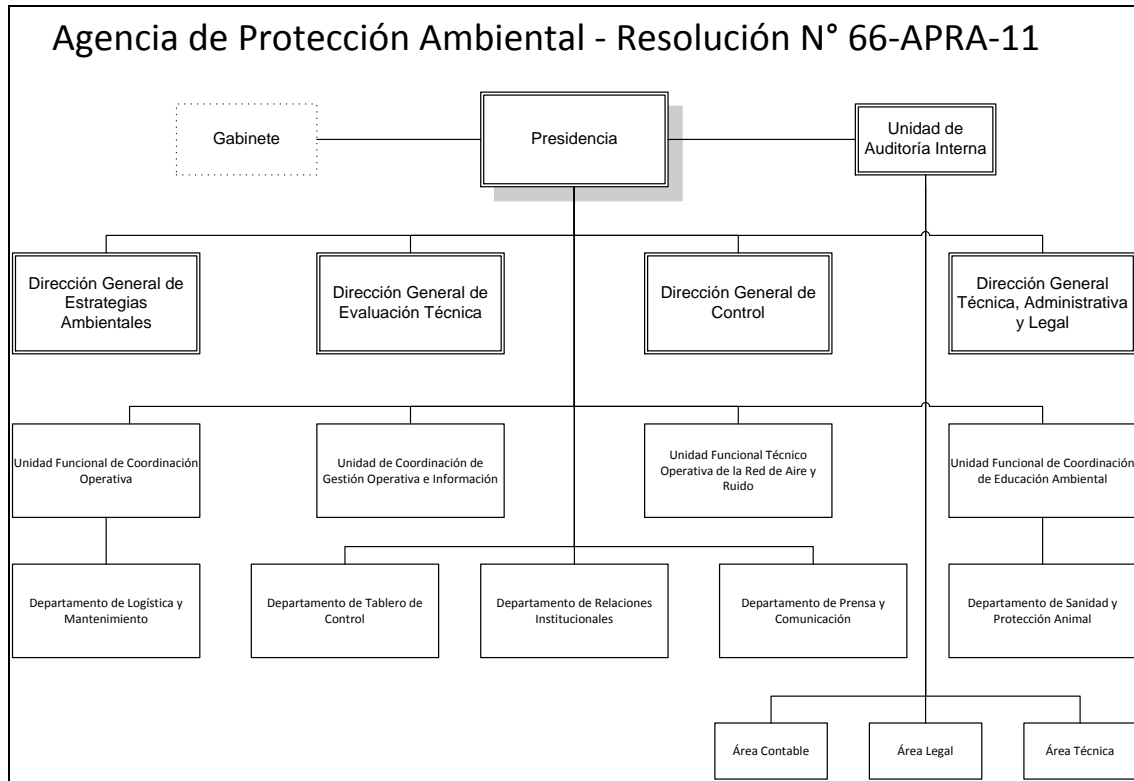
Agencia de Protección Ambiental - Resolución N° 66-APRA-11

Gabinete

Presidencia

Unidad de Auditoría Interna

Dirección General de Estrategias Ambientales

Dirección General de Evaluación Técnica

Dirección General de Control

Dirección General Técnica, Administrativa y Legal

Unidad Funcional de Coordinación Operativa

Unidad de Coordinación de Gestión Operativa e Información

Unidad Funcional Técnico Operativa de la Red de Aire y Ruido

Unidad Funcional de Coordinación de Educación Ambiental

Departamento de Logística y Mantenimiento

Departamento de Tablero de Control

Departamento de Relaciones Institucionales

Departamento de Prensa y Comunicación

Departamento de Sanidad y Protección Animal

Área Contable

Área Legal

Área Técnica